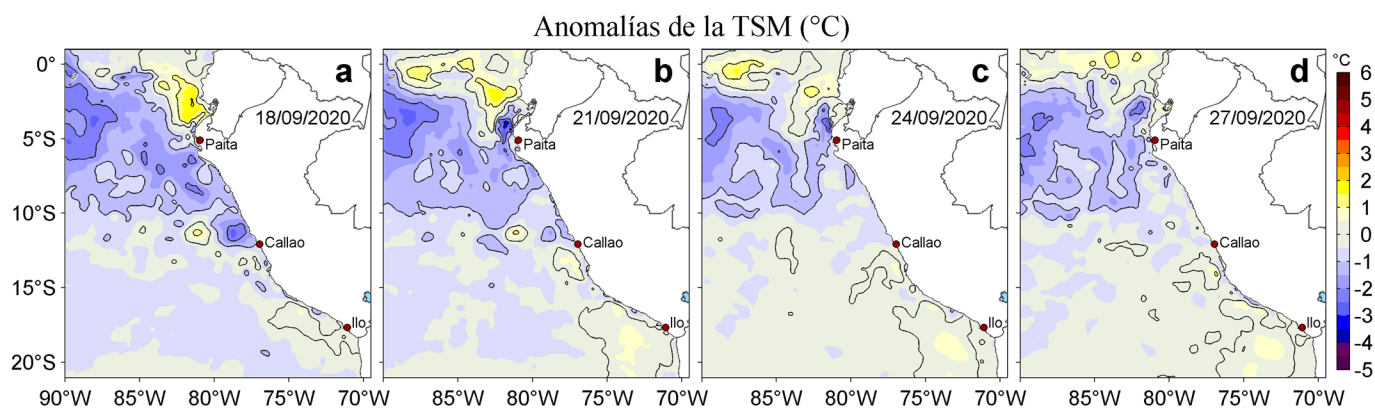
Anomalías de la TSM (°C)

a
18/09/2020
Paita
Callao
Ilo

b
21/09/2020
Paita
Callao
Ilo

c
24/09/2020
Paita
Callao
Ilo

d
27/09/2020
Paita
Callao
Ilo

0°
5°S
10°S
15°S
20°S

90°W 85°W 80°W 75°W 70°W
85°W 80°W 75°W 70°W
85°W 80°W 75°W 70°W
85°W 80°W 75°W 70°W

°C
6
5
4
3
2
1
0
-1
-2
-3
-4
-5